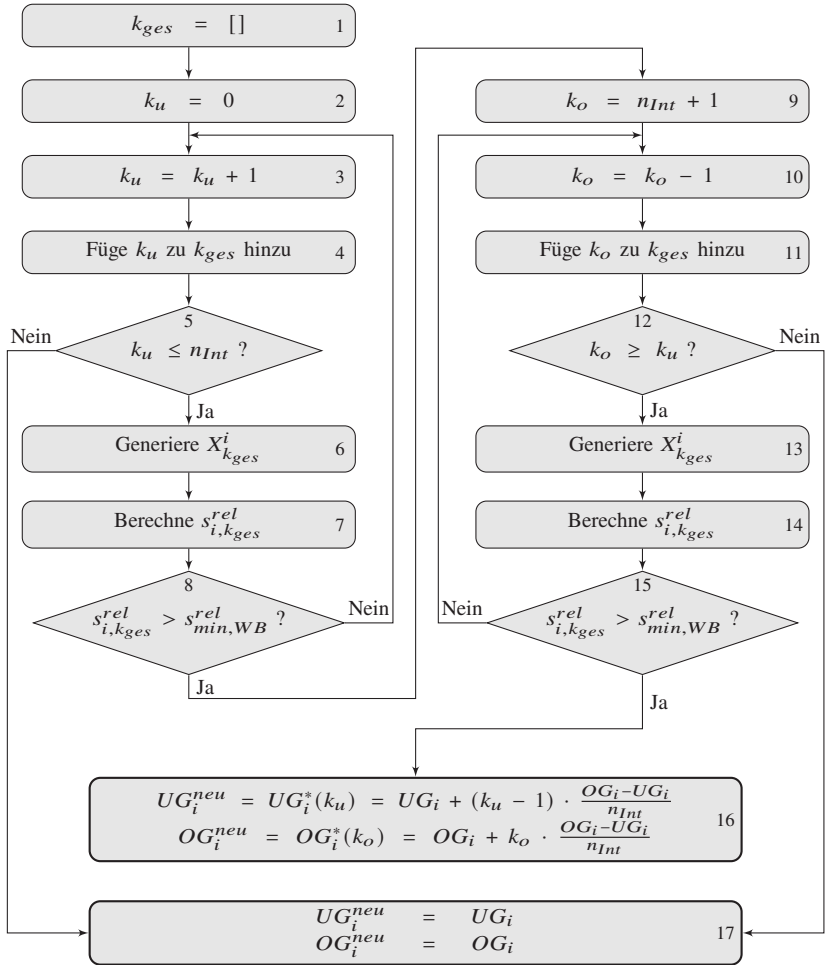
$k_{ges} = []$ 1

$k_u = 0$ 2

$k_u = k_u + 1$ 3

Füge $k_u$ zu $k_{ges}$ hinzu 4

5 $k_u \leq n_{Int}$ ?

Nein

Ja

Generiere $X^i_{k_{ges}}$ 6

Berechne $s^{rel}_{i,k_{ges}}$ 7

8 $s^{rel}_{i,k_{ges}} > s^{rel}_{min,WB}$ ?

Nein

Ja

$k_o = n_{Int} + 1$ 9

$k_o = k_o - 1$ 10

Füge $k_o$ zu $k_{ges}$ hinzu 11

12 $k_o \geq k_u$ ?

Nein

Ja

Generiere $X^i_{k_{ges}}$ 13

Berechne $s^{rel}_{i,k_{ges}}$ 14

15 $s^{rel}_{i,k_{ges}} > s^{rel}_{min,WB}$ ?

Nein

Ja

$UG^{neu}_i = UG^*_i(k_u) = UG_i + (k_u - 1) \cdot \frac{OG_i - UG_i}{n_{Int}}$
$OG^{neu}_i = OG^*_i(k_o) = OG_i + k_o \cdot \frac{OG_i - UG_i}{n_{Int}}$ 16

$UG^{neu}_i = UG_i$
$OG^{neu}_i = OG_i$ 17